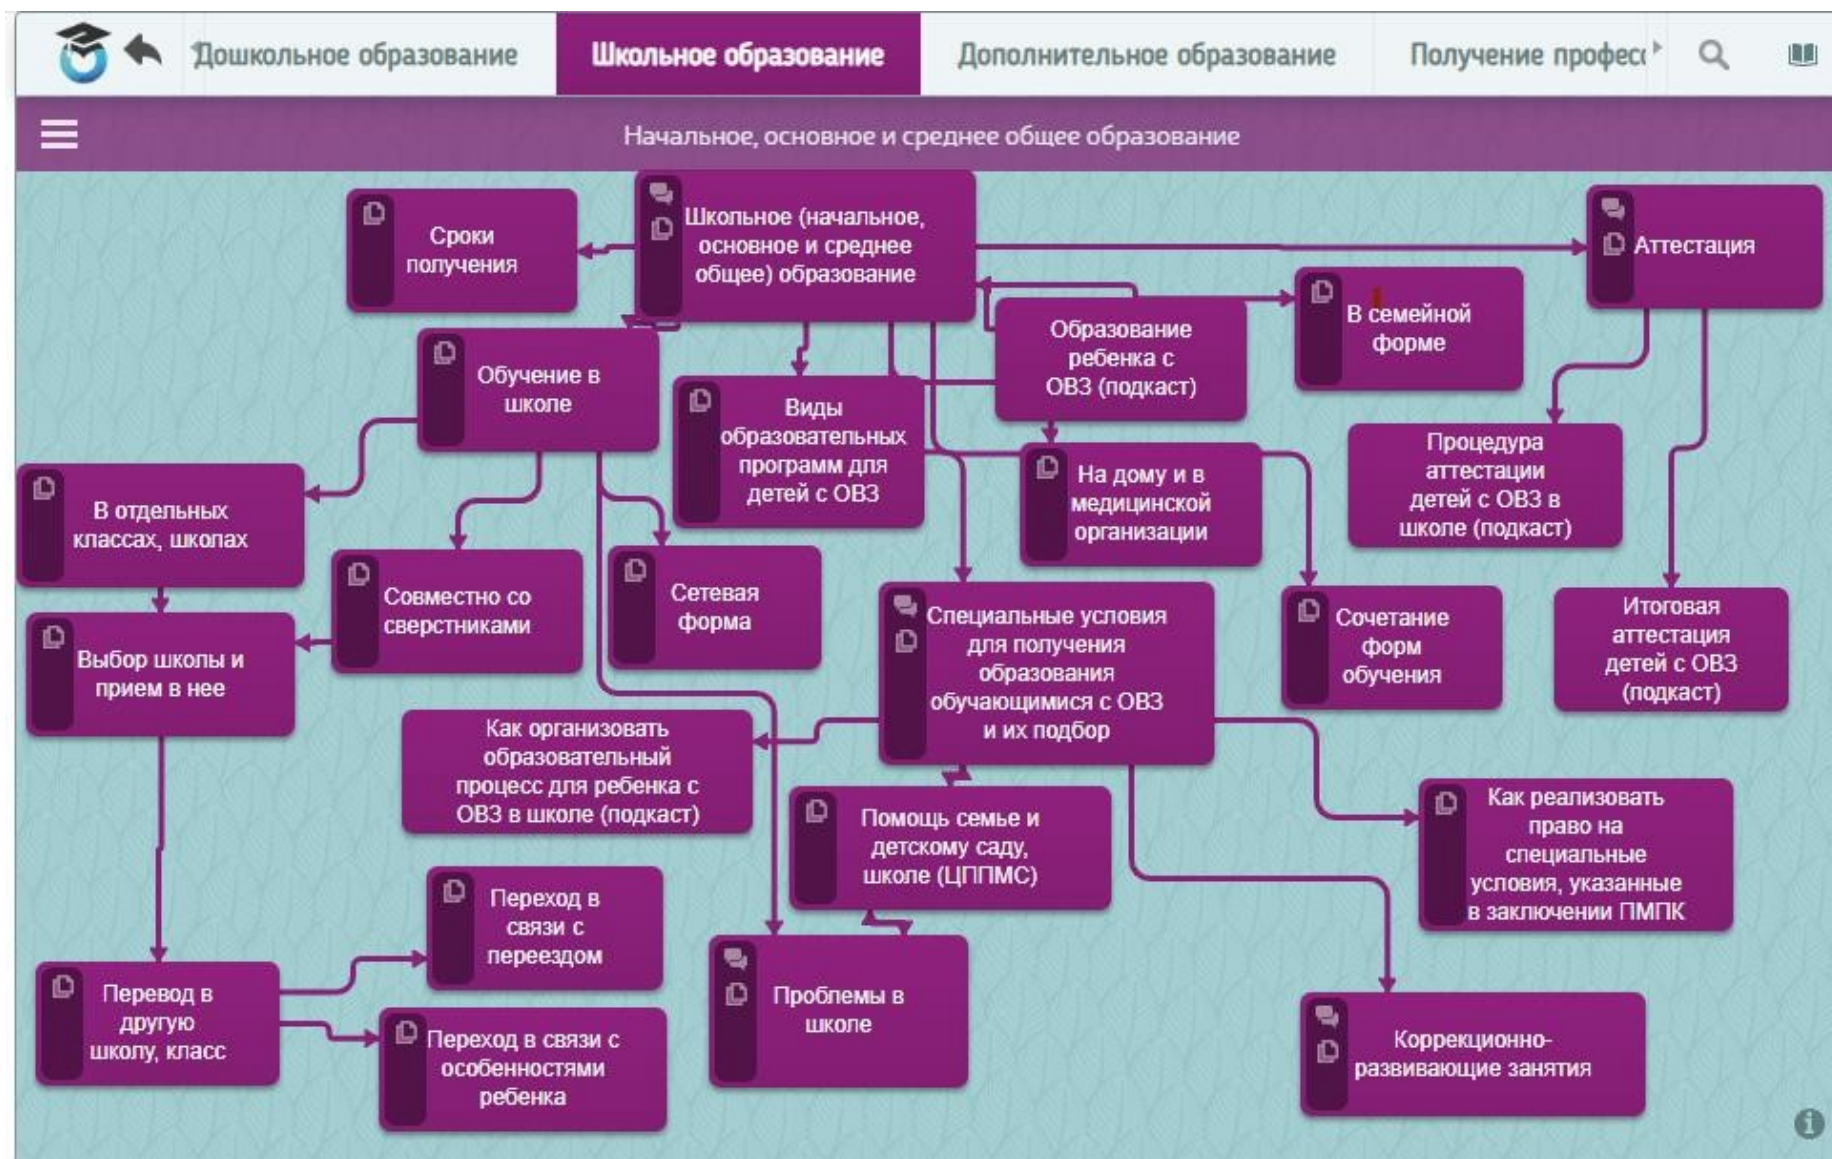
Дошкольное образование | Школьное образование | Дополнительное образование | Получение профес

Начальное, основное и среднее общее образование

Сроки получения

Школьное (начальное, основное и среднее общее) образование

Аттестация

В семейной форме

Образование ребенка с ОВЗ (подкаст)

Обучение в школе

Виды образовательных программ для детей с ОВЗ

На дому и в медицинской организации

Процедура аттестации детей с ОВЗ в школе (подкаст)

В отдельных классах, школах

Совместно со сверстниками

Сетевая форма

Специальные условия для получения образования обучающимися с ОВЗ и их подбор

Сочетание форм обучения

Итоговая аттестация детей с ОВЗ (подкаст)

Выбор школы и прием в нее

Как организовать образовательный процесс для ребенка с ОВЗ в школе (подкаст)

Помощь семье и детскому саду, школе (ЦППМС)

Как реализовать право на специальные условия, указанные в заключении ПМПК

Переход в связи с переездом

Перевод в другую школу, класс

Переход в связи с особенностями ребенка

Проблемы в школе

Коррекционно-развивающие занятия